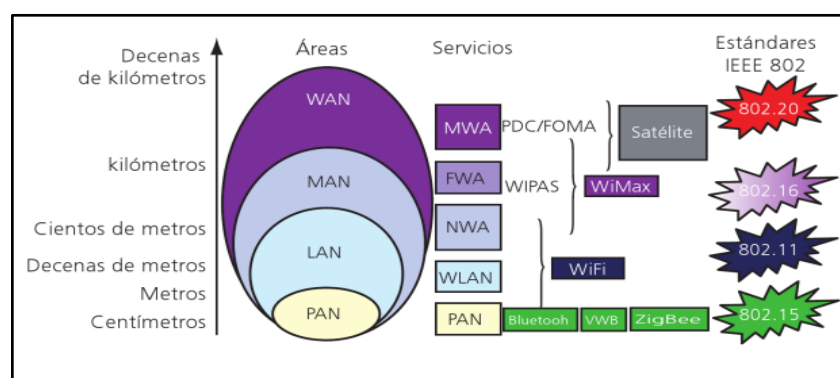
Decenas de kilómetros

kilómetros

Cientos de metros

Decenas de metros

Metros

Centímetros

Áreas

WAN

MAN

LAN

PAN

Servicios

MWA

PDC/FOMA

FWA

WIPAS

NWA

WLAN

PAN

Bluetooh

VWB

ZigBee

Satélite

WiMax

WiFi

Estándares IEEE 802

802.20

802.16

802.11

802.15